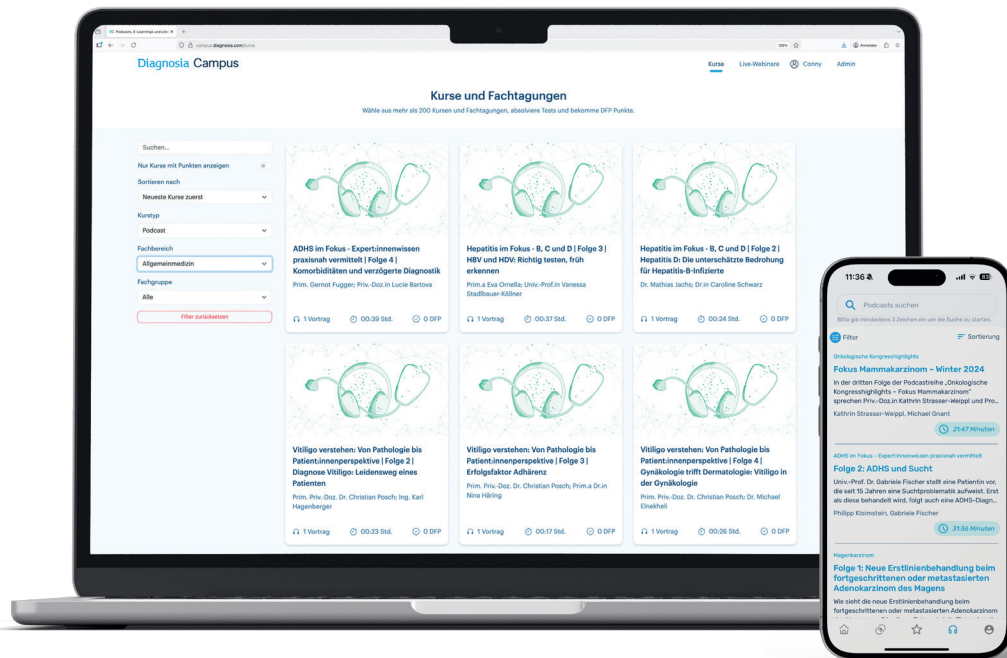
Podcasts, E-Learnings und Live ×
campus.diagnosia.com/kurse
100%
Anmelden

Diagnosia Campus
Kurse Live-Webinare Conny Admin

Kurse und Fachtagungen
Wähle aus mehr als 200 Kursen und Fachtagungen, absolviere Tests und bekomme DFP Punkte.

Suchen...
Nur Kurse mit Punkten anzeigen
Sortieren nach
Neueste Kurse zuerst
Kurstyp
Podcast
Fachbereich
Allgemeinmedizin
Fachgruppe
Alle
Filter zurücksetzen

ADHS im Fokus - Expert:innenwissen praxisnah vermittelt | Folge 4 | Komorbiditäten und verzögerte Diagnostik
Prim. Gernot Fugger; Priv.-Doz.in Lucie Bartova
1 Vortrag 00:39 Std. 0 DFP

Hepatitis im Fokus - B, C und D | Folge 3 | HBV und HDV: Richtig testen, früh erkennen
Prim.a Eva Ornella; Univ.-Prof.in Vanessa Stadlbauer-Köllner
1 Vortrag 00:37 Std. 0 DFP

Hepatitis im Fokus - B, C und D | Folge 2 | Hepatitis D: Die unterschätzte Bedrohung für Hepatitis-B-Infizierte
Dr. Mathias Jachs; Dr.in Caroline Schwarz
1 Vortrag 00:24 Std. 0 DFP

Vitiligo verstehen: Von Pathologie bis Patient:innenperspektive | Folge 2 | Diagnose Vitiligo: Leidensweg eines Patienten
Prim. Priv.-Doz. Dr. Christian Posch; Ing. Karl Hagenberger
1 Vortrag 00:23 Std. 0 DFP

Vitiligo verstehen: Von Pathologie bis Patient:innenperspektive | Folge 3 | Erfolgsfaktor Adhärenz
Prim. Priv.-Doz. Dr. Christian Posch; Prim.a Dr.in Nina Häring
1 Vortrag 00:17 Std. 0 DFP

Vitiligo verstehen: Von Pathologie bis Patient:innenperspektive | Folge 4 | Gynäkologie trifft Dermatologie: Vitiligo in der Gynäkologie
Prim. Priv.-Doz. Dr. Christian Posch; Dr. Michael Elnekheli
1 Vortrag 00:26 Std. 0 DFP

11:36
Podcasts suchen
Bitte gib mindestens 3 Zeichen ein um die Suche zu starten.
Filter Sortierung
Onkologische Kongresshighlights
Fokus Mammakarzinom – Winter 2024
In der dritten Folge der Podcastreihe „Onkologische Kongresshighlights – Fokus Mammakarzinom" sprechen Priv.-Doz.in Kathrin Strasser-Weippl und Pro...
Kathrin Strasser-Weippl, Michael Gnant
21:47 Minuten
ADHS im Fokus - Expert:innenwissen praxisnah vermittelt
Folge 2: ADHS und Sucht
Univ.-Prof. Dr. Gabriele Fischer stellt eine Patientin vor, die seit 15 Jahren eine Suchtproblematik aufweist. Erst als diese behandelt wird, folgt auch eine ADHS-Diagn...
Philipp Kloimstein, Gabriele Fischer
31:36 Minuten
Magenkarzinom
Folge 1: Neue Erstlinienbehandlung beim fortgeschrittenen oder metastasierten Adenokarzinom des Magens
Wie sieht die neue Erstlinienbehandlung beim fortgeschrittenen oder metastasierten Adenokarzinom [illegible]